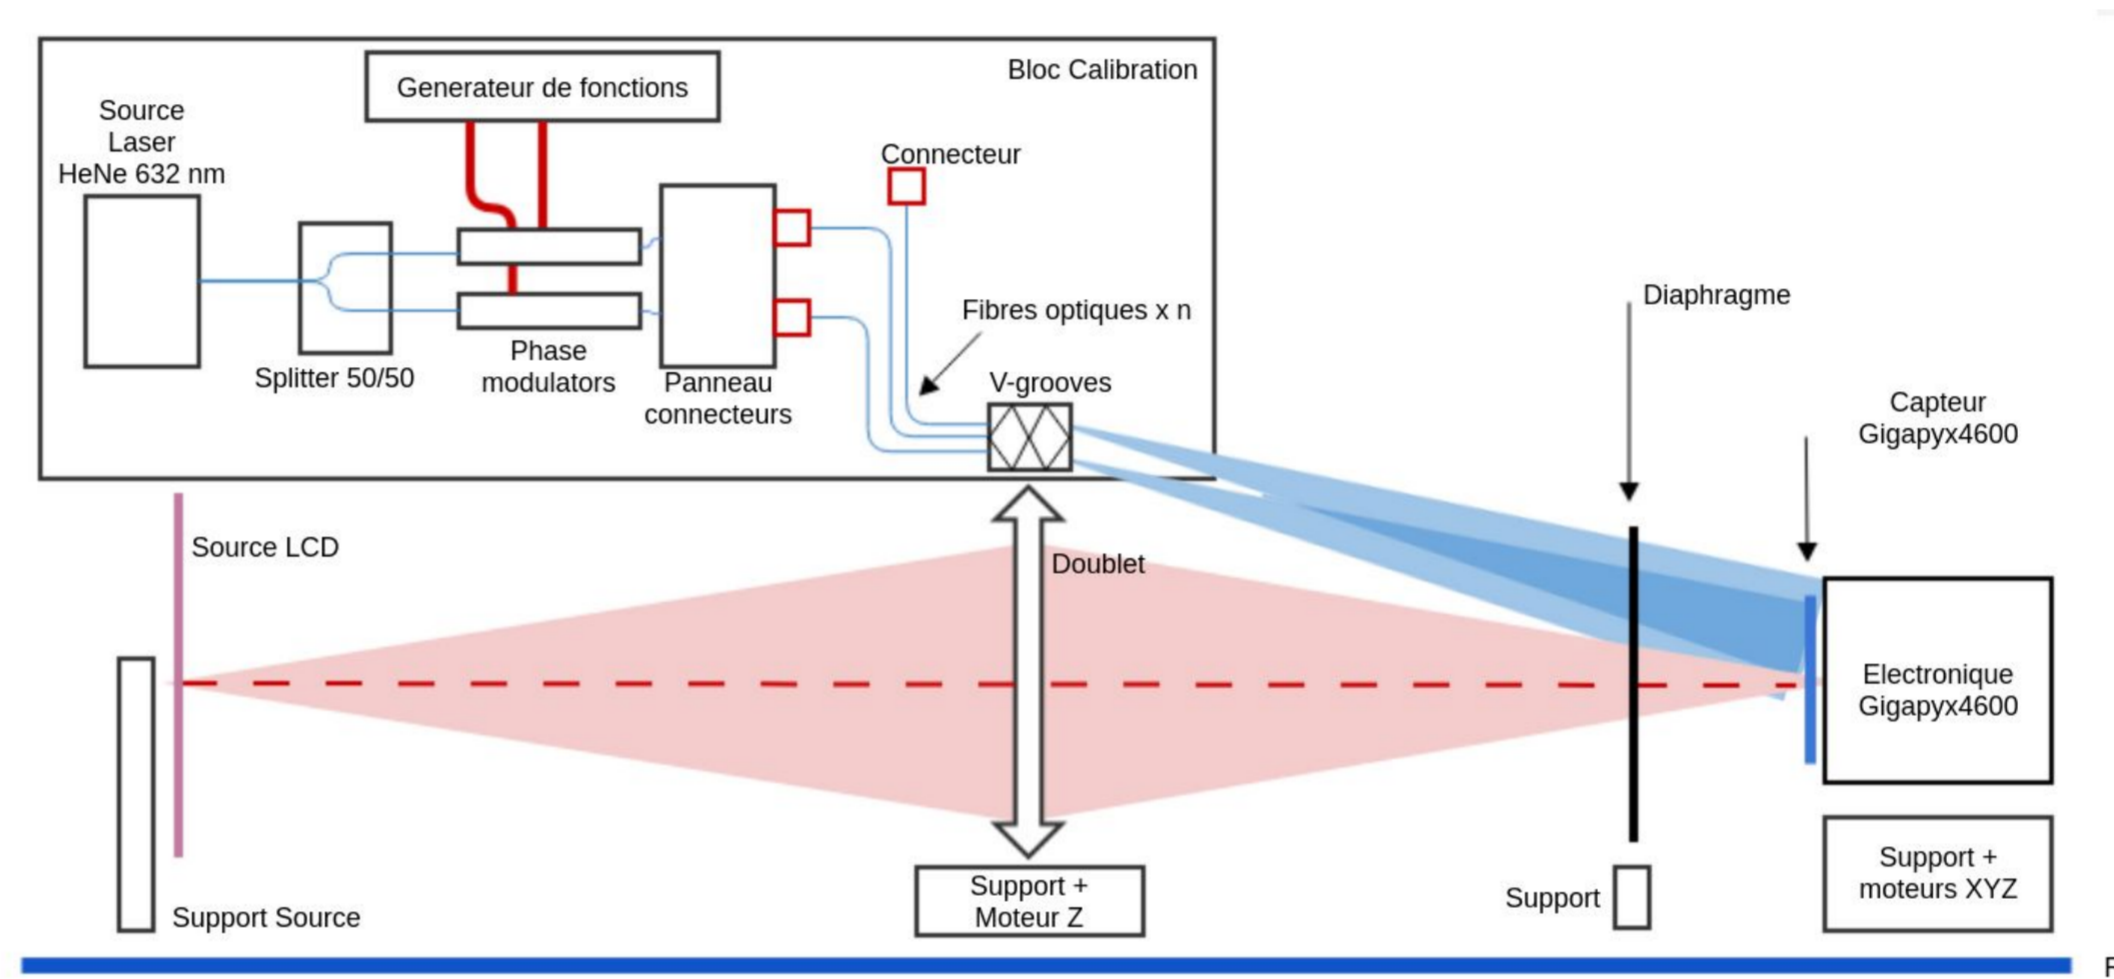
Bloc Calibration

Generateur de fonctions

Source Laser HeNe 632 nm

Connecteur

Splitter 50/50

Phase modulators

Panneau connecteurs

Fibres optiques x n

V-grooves

Diaphragme

Capteur Gigapyx4600

Source LCD

Doublet

Electronique Gigapyx4600

Support + moteurs XYZ

Support

Support + Moteur Z

Support Source

F